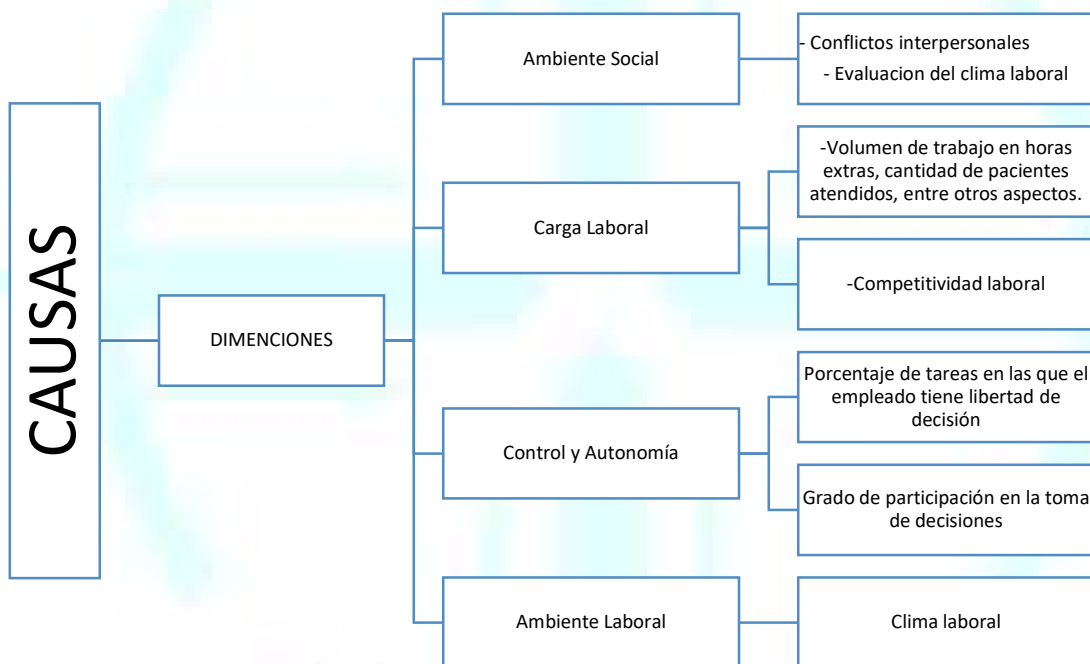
CAUSAS

DIMENCIONES

Ambiente Social

- Conflictos interpersonales
- Evaluacion del clima laboral

Carga Laboral

-Volumen de trabajo en horas extras, cantidad de pacientes atendidos, entre otros aspectos.

-Competitividad laboral

Control y Autonomía

Porcentaje de tareas en las que el empleado tiene libertad de decisión

Grado de participación en la toma de decisiones

Ambiente Laboral

Clima laboral